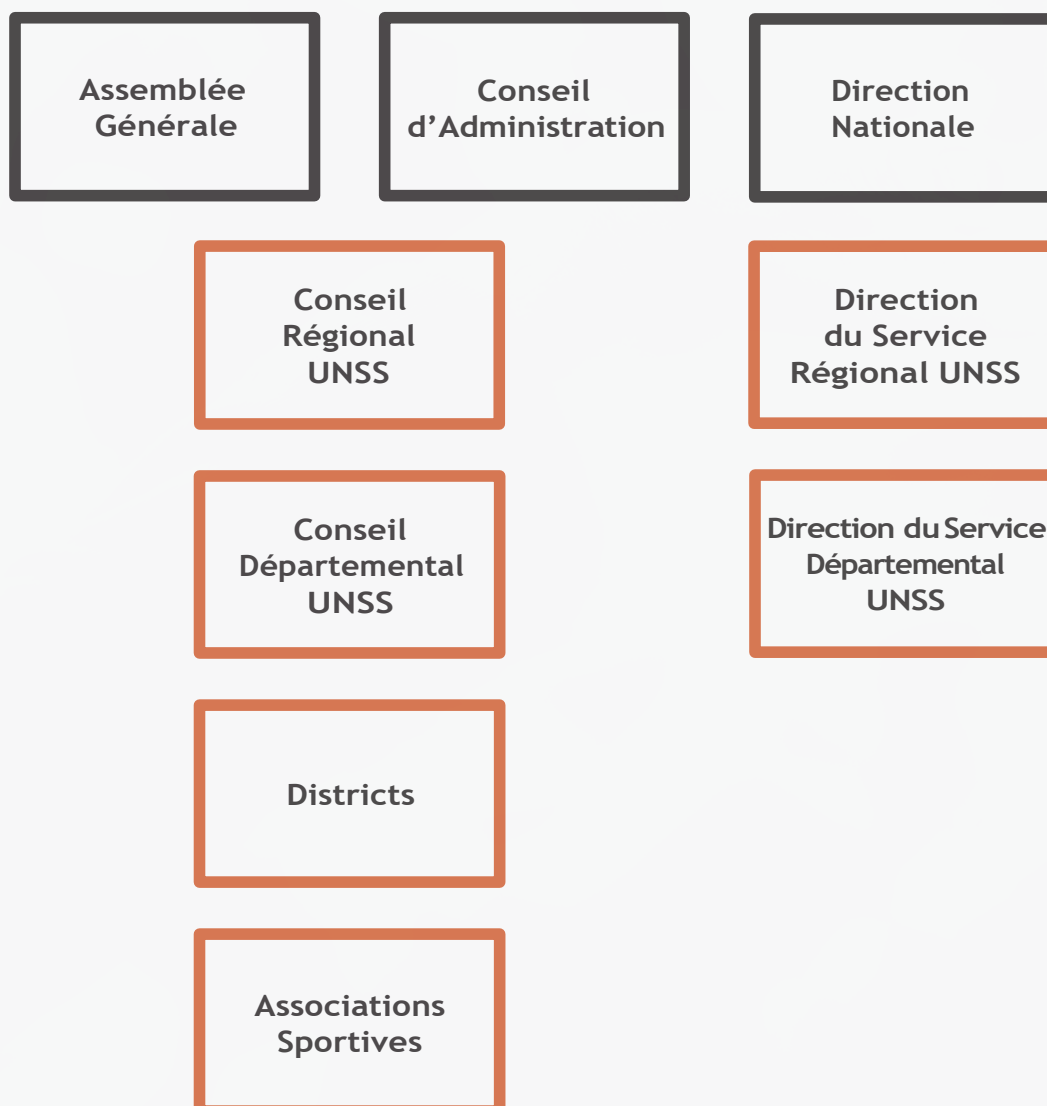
Assemblée Générale

Conseil d’Administration

Direction Nationale

Conseil Régional UNSS

Direction du Service Régional UNSS

Conseil Départemental UNSS

Direction du Service Départemental UNSS

Districts

Associations Sportives